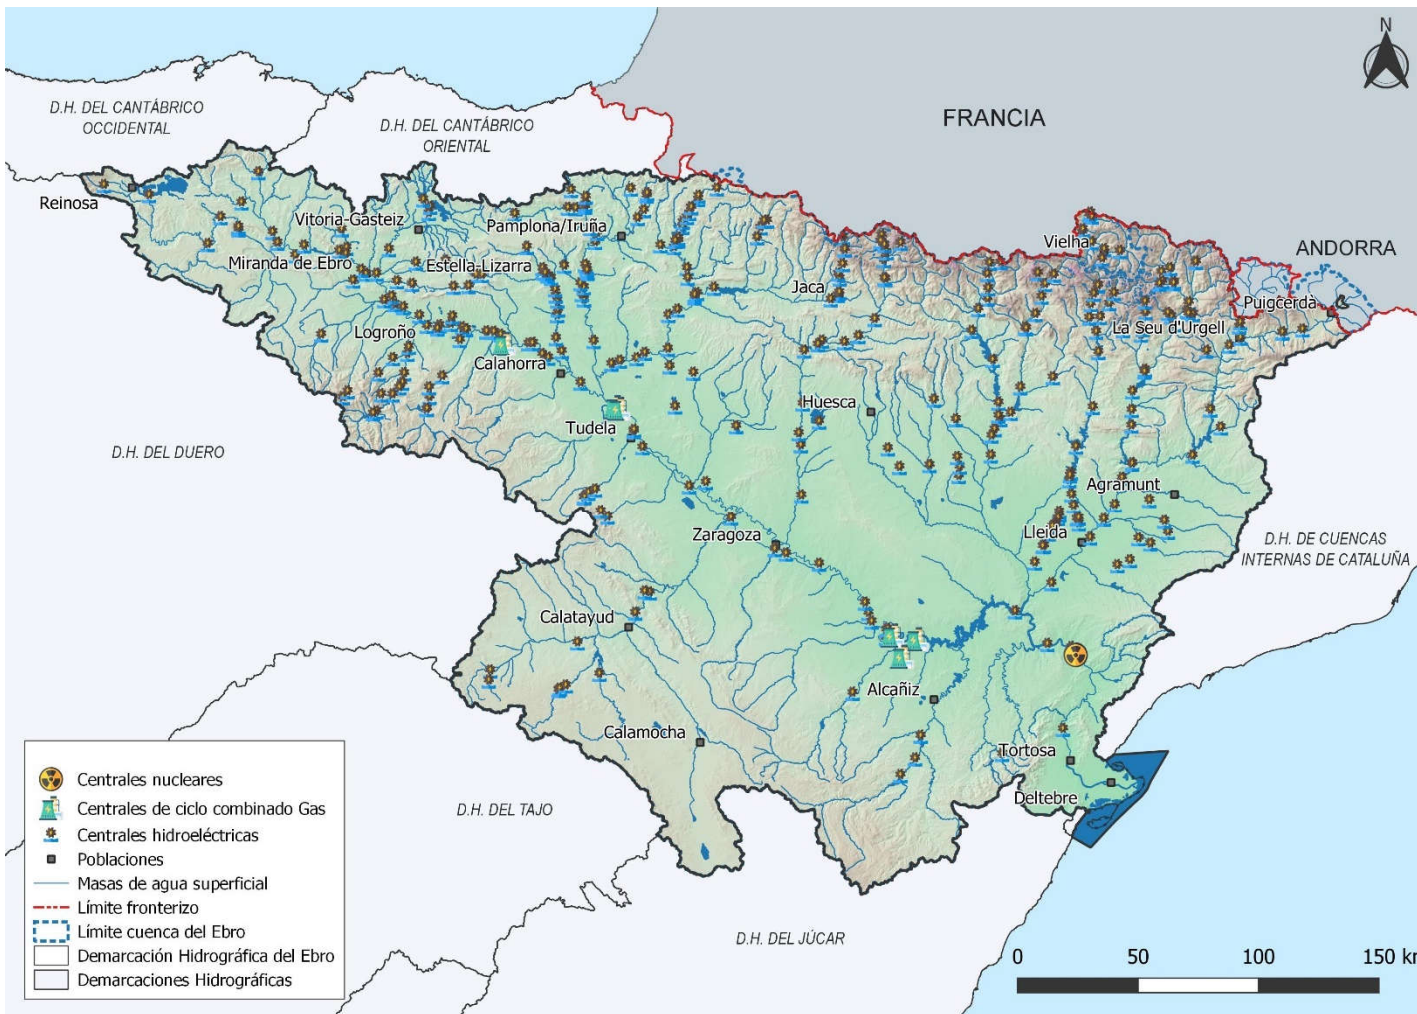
N

FRANCIA

ANDORRA

D.H. DEL CANTÁBRICO OCCIDENTAL

D.H. DEL CANTÁBRICO ORIENTAL

Reinosa

Vitoria-Gasteiz

Pamplona/Iruña

Miranda de Ebro

Estella-Lizarra

Vielha

Jaca

Puigcerdà

La Seu d'Urgell

Logroño

Calahorra

Huesca

Tudela

D.H. DEL DUERO

Agramunt

Zaragoza

Lleida

D.H. DE CUENCAS INTERNAS DE CATALUÑA

Calatayud

Alcañiz

Calamocha

Tortosa

Deltebre

D.H. DEL TAJO

D.H. DEL JÚCAR

Centrales nucleares
Centrales de ciclo combinado Gas
Centrales hidroeléctricas
Poblaciones
Masas de agua superficial
Límite fronterizo
Límite cuenca del Ebro
Demarcación Hidrográfica del Ebro
Demarcaciones Hidrográficas

0 50 100 150 k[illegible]